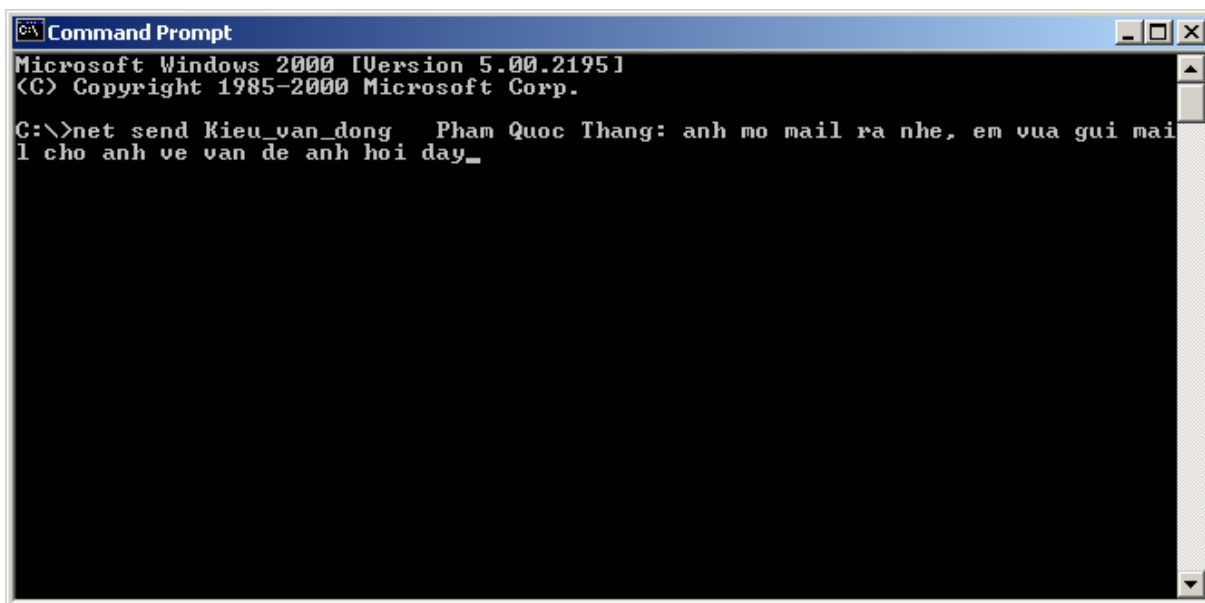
Command Prompt

Microsoft Windows 2000 [Version 5.00.2195]
(C) Copyright 1985-2000 Microsoft Corp.

C:\>net send Kieu_van_dong   Pham Quoc Thang: anh mo mail ra nhe, em vua gui mail cho anh ve van de anh hoi day_